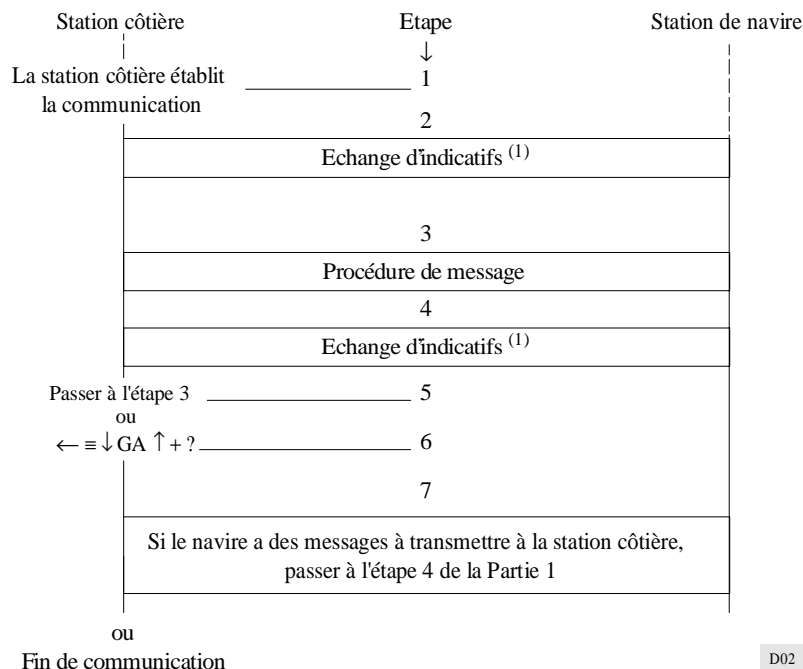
Station côtière

Etape
↓

Station de navire

La station côtière établit la communication

1

2

Echange d'indicatifs $^{(1)}$

3

Procédure de message

4

Echange d'indicatifs $^{(1)}$

Passer à l'étape 3

5

ou

$\leftarrow \equiv \downarrow$ GA $\uparrow + ?$

6

7

Si le navire a des messages à transmettre à la station côtière, passer à l'étape 4 de la Partie 1

ou

Fin de communication

D02